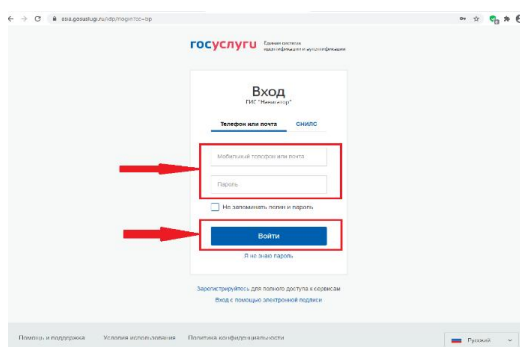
esia.gosuslugi.ru/idp/rlogin?cc=bp

госуслуги Единая система идентификации и аутентификации

Вход
ГИС "Навигатор"

Телефон или почта СНИЛС

Мобильный телефон или почта

Пароль

Не запоминать логин и пароль

Войти

Я не знаю пароль

Зарегистрируйтесь для полного доступа к сервисам

Вход с помощью электронной подписи

Помощь и поддержка Условия использования Политика конфиденциальности

Русский